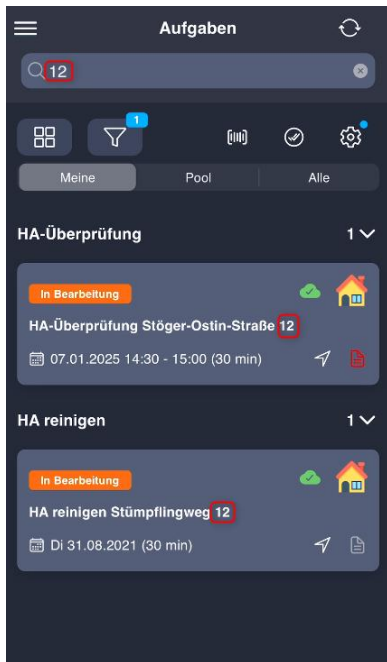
Aufgaben

12

1

Meine | Pool | Alle

HA-Überprüfung 1

In Bearbeitung

HA-Überprüfung Stöger-Ostin-Straße 12

07.01.2025 14:30 - 15:00 (30 min)

HA reinigen 1

In Bearbeitung

HA reinigen Stümpflingweg 12

Di 31.08.2021 (30 min)